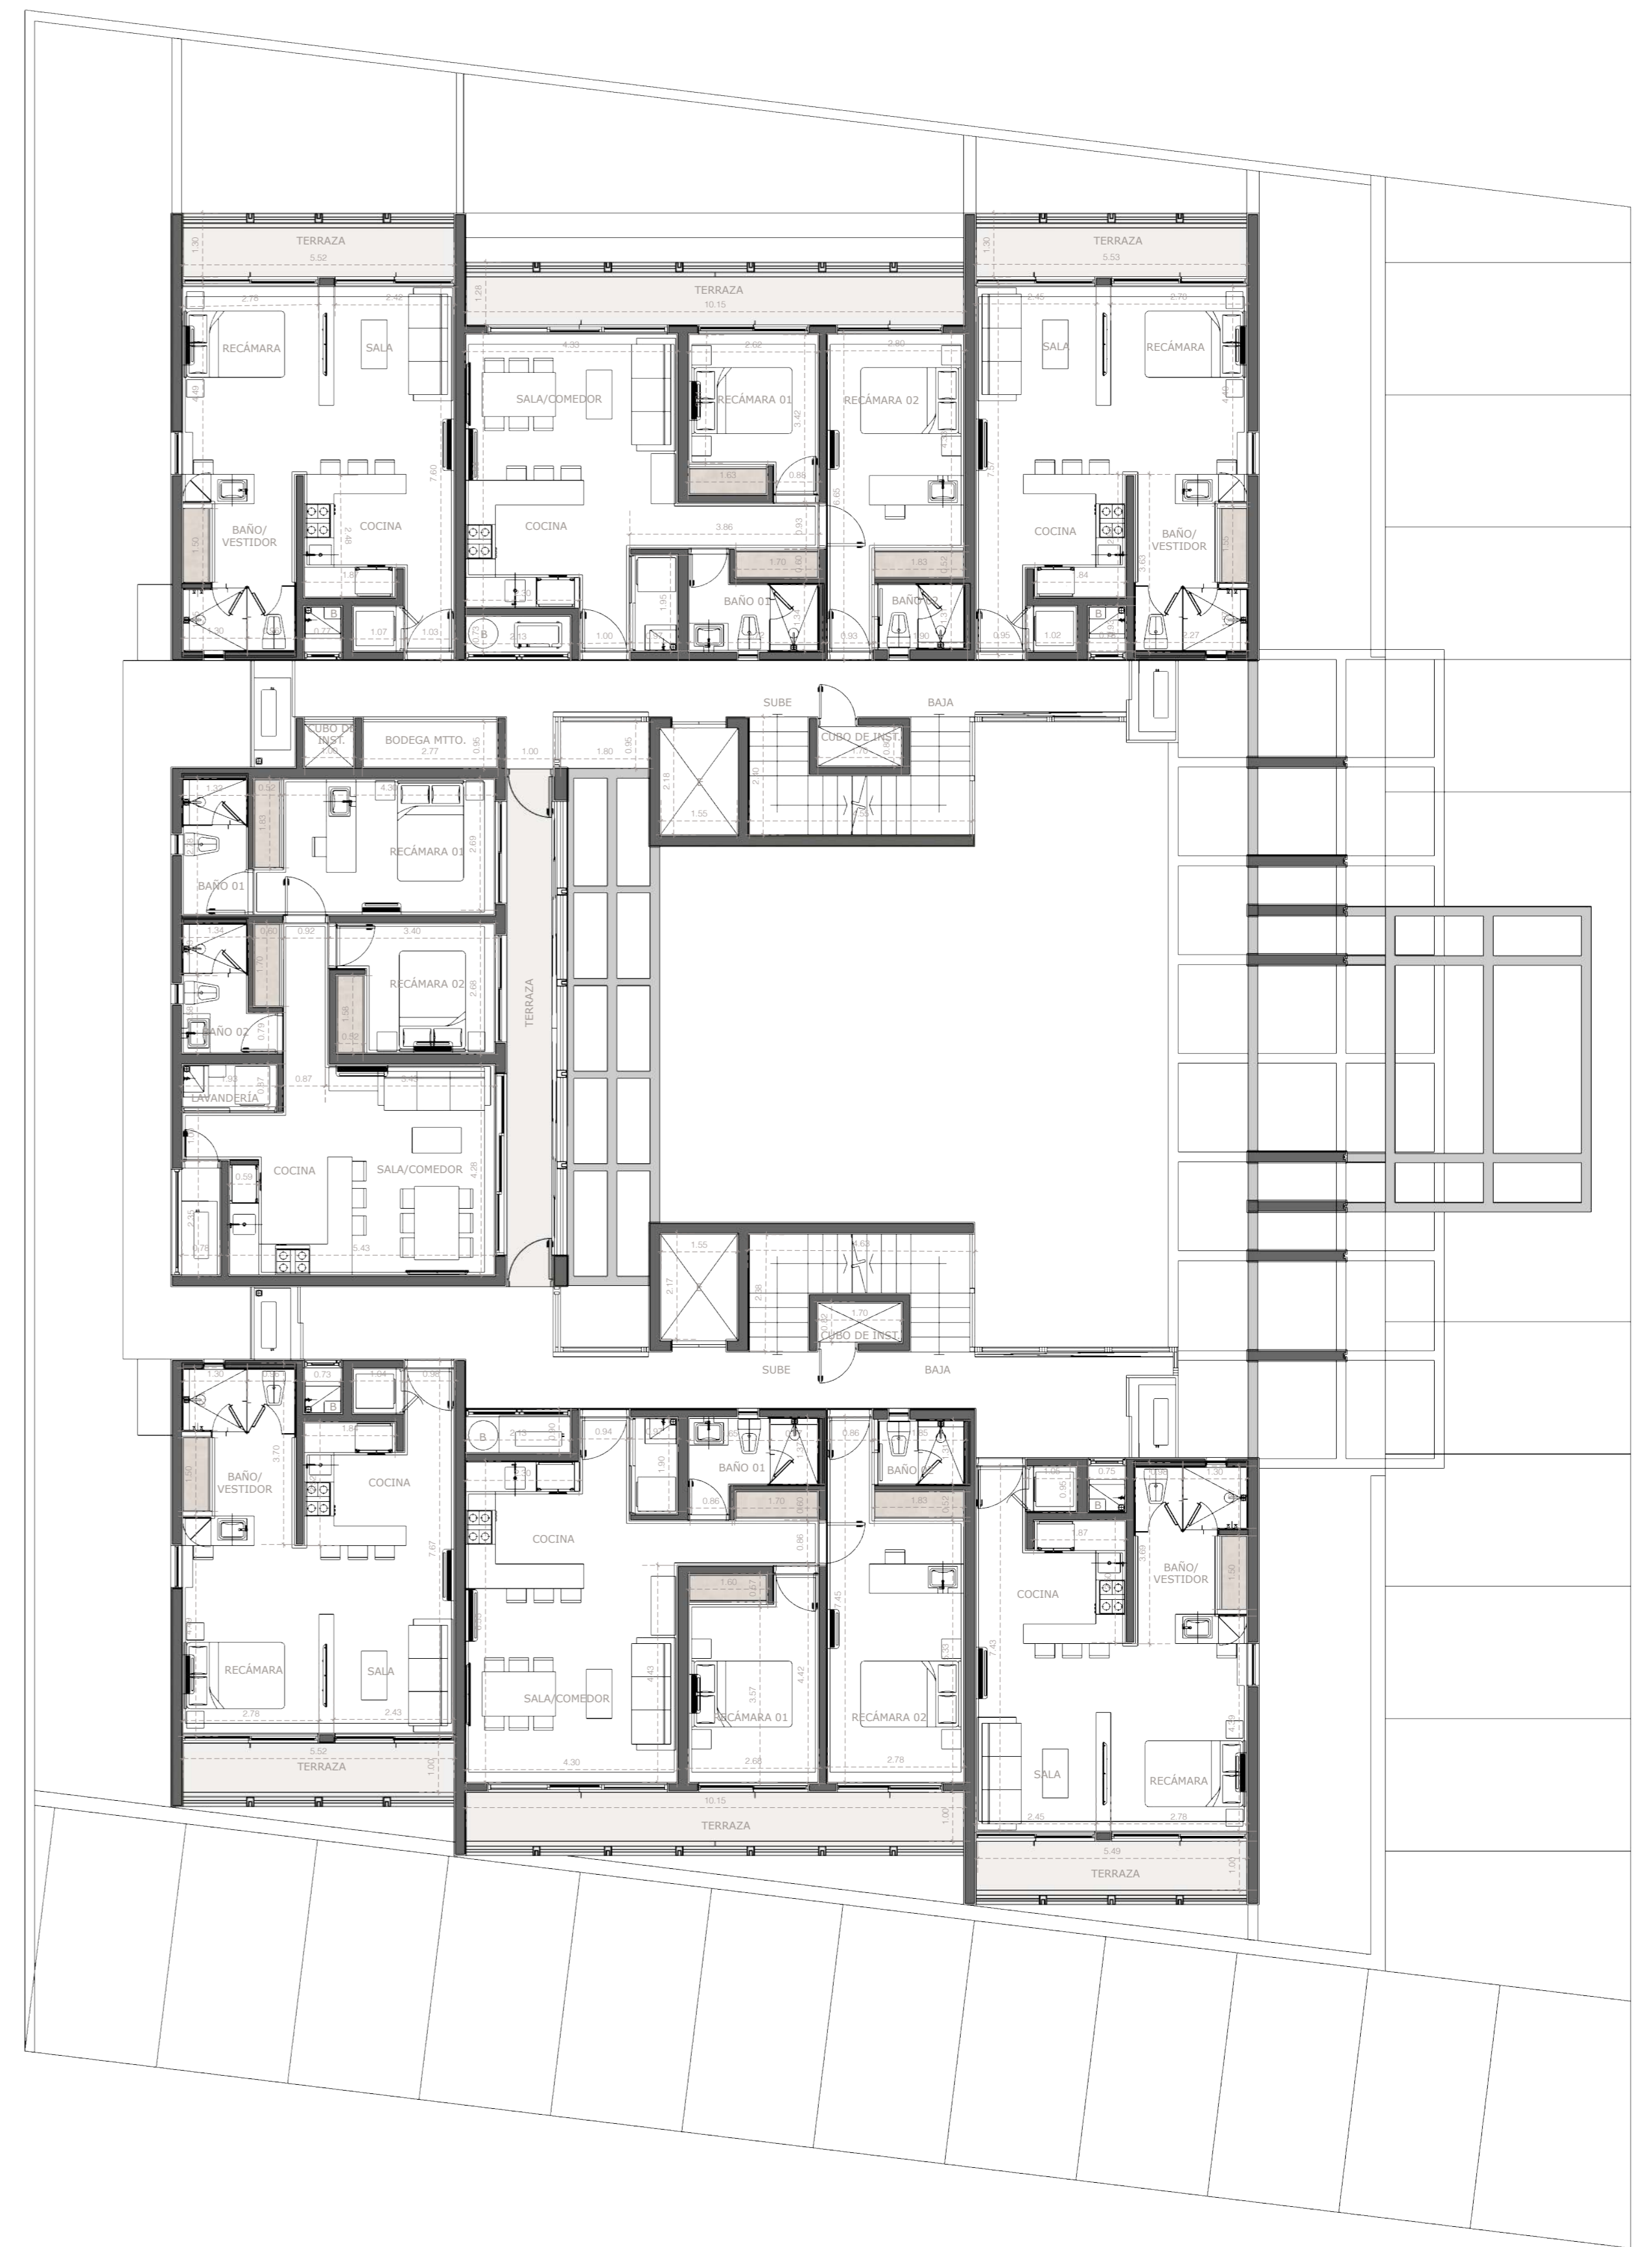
TERRAZA
5.52
1.30
TERRAZA
10.15
1.28
TERRAZA
5.53
1.30
2.78
2.42
RECÁMARA
SALA
4.30
SALA/COMEDOR
2.62
RECÁMARA 01
3.42
2.80
RECÁMARA 02
2.45
2.70
SALA
RECÁMARA
7.60
BAÑO/ VESTIDOR
1.50
COCINA
2.48
1.87
COCINA
1.63
0.85
3.86
0.93
1.70
1.83
COCINA
BAÑO/ VESTIDOR
3.63
1.84
1.30
0.77
1.07
1.03
B
2.13
1.00
1.95
BAÑO 01
0.93
BAÑO
1.90
0.95
1.02
B
2.27
SUBE
BAJA
CUBO DE INST.
BODEGA MTTO.
2.77
0.85
1.00
1.80
0.85
CUBO DE INST.
1.70
2.18
1.55
1.55
1.32
4.30
0.52
1.83
RECÁMARA 01
2.69
BAÑO 01
1.34
0.60
0.92
3.40
1.70
RECÁMARA 02
2.68
1.68
0.82
BAÑO 02
0.79
TERRAZA
0.93
0.87
0.87
LAVANDERÍA
COCINA
SALA/COMEDOR
4.26
0.59
2.35
5.43
1.55
4.63
2.17
2.38
1.70
CUBO DE INST.
SUBE
BAJA
1.30
0.73
1.04
0.95
1.84
BAÑO/ VESTIDOR
3.70
1.50
COCINA
7.67
B
2.13
0.94
1.90
BAÑO 01
0.86
1.70
0.86
BAÑO
1.83
0.75
B
1.30
1.87
COCINA
0.86
1.60
COCINA
3.69
BAÑO/ VESTIDOR
1.50
7.45
RECÁMARA
SALA
SALA/COMEDOR
3.57
4.42
RECÁMARA 01
RECÁMARA 02
2.78
2.43
4.30
2.68
2.78
SALA
RECÁMARA
5.52
TERRAZA
1.00
10.15
TERRAZA
1.00
2.45
2.78
5.49
TERRAZA
1.00